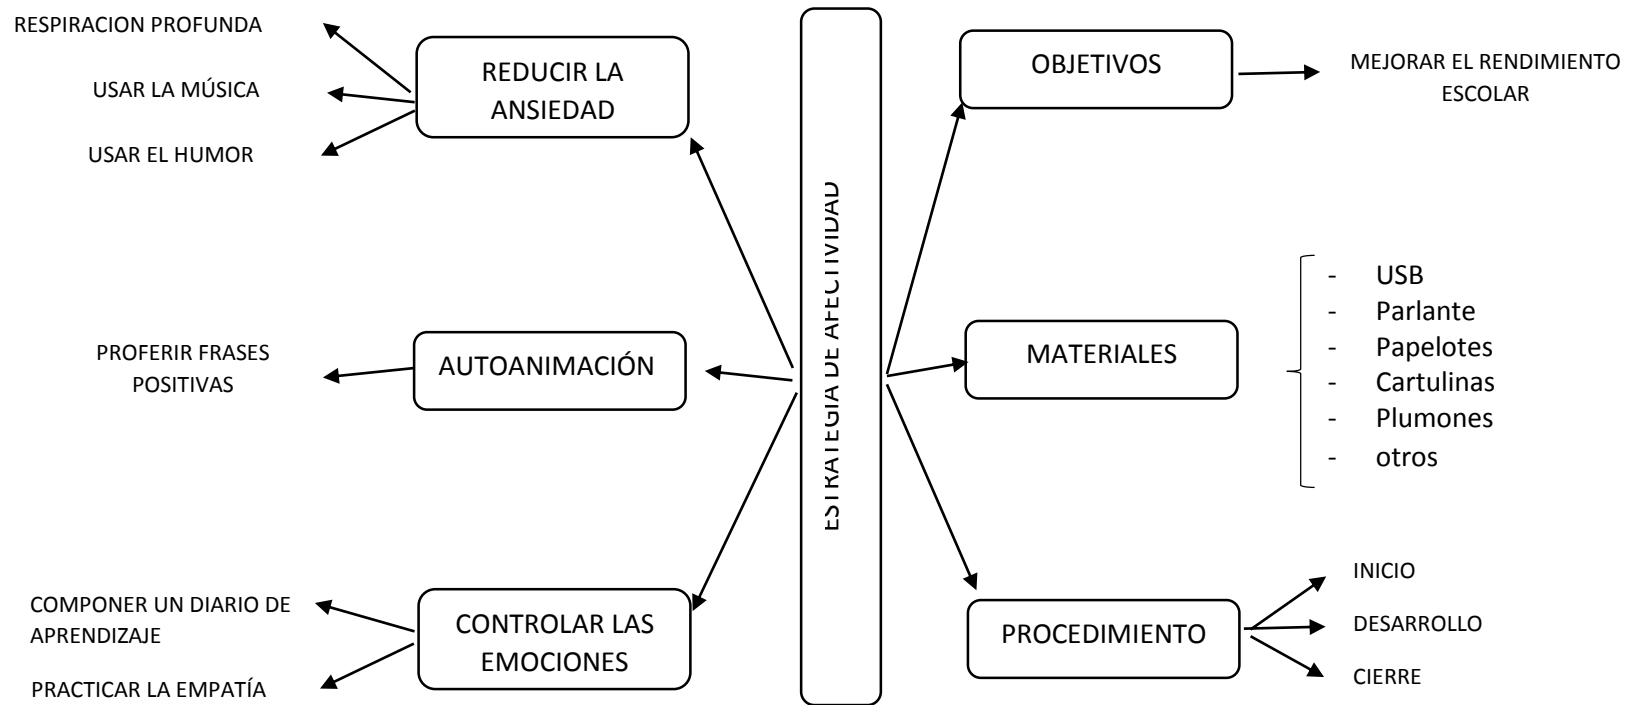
ESTRATEGIA DE AFECTIVIDAD

REDUCIR LA ANSIEDAD

RESPIRACION PROFUNDA

USAR LA MÚSICA

USAR EL HUMOR

AUTOANIMACIÓN

PROFERIR FRASES POSITIVAS

CONTROLAR LAS EMOCIONES

COMPONER UN DIARIO DE APRENDIZAJE

PRACTICAR LA EMPATÍA

OBJETIVOS

MEJORAR EL RENDIMIENTO ESCOLAR

MATERIALES

- USB
- Parlante
- Papelotes
- Cartulinas
- Plumones
- otros

PROCEDIMIENTO

INICIO

DESARROLLO

CIERRE